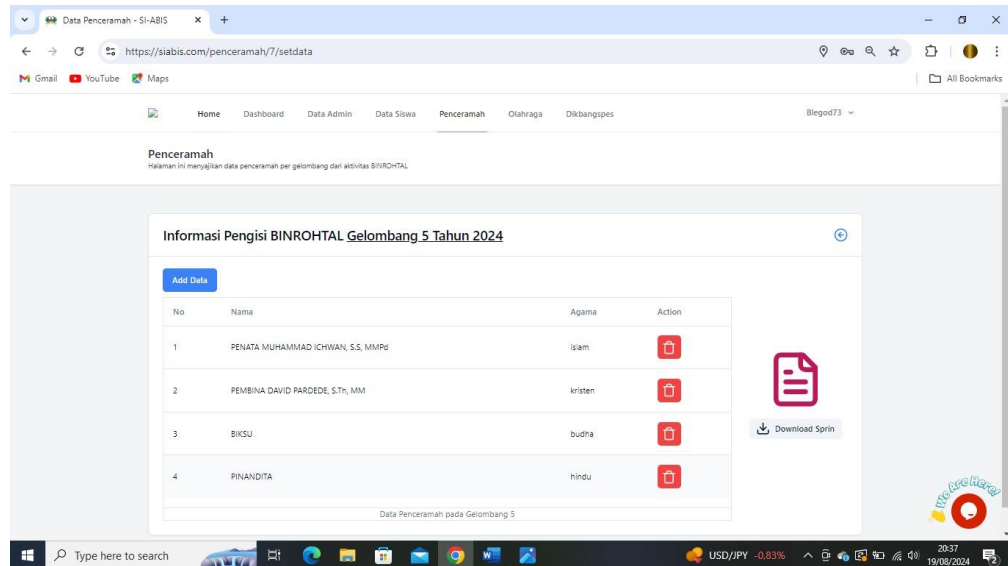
Data Penceramah - SI-ABIS

https://siabis.com/penceramah/7/setdata

Gmail YouTube Maps

All Bookmarks

Home Dashboard Data Admin Data Siswa Penceramah Olahraga Dikbangspes

Blegod73

Penceramah
Halaman ini menyajikan data penceramah per gelombang dari aktivitas BINROHTAL

Informasi Pengisi BINROHTAL Gelombang 5 Tahun 2024

Add Data

| No | Nama | Agama | Action |
|---|---|---|---|
| 1 | PENATA MUHAMMAD ICHWAN, S.S, MMPd | islam | |
| 2 | PEMBINA DAVID PARDEDE, S.Th, MM | kristen | |
| 3 | BIKSU | budha | |
| 4 | PINANDITA | hindu | |

Data Penceramah pada Gelombang 5

Download Sprin

We Are Here!

Type here to search

USD/JPY -0,83%

20:37
19/08/2024

2